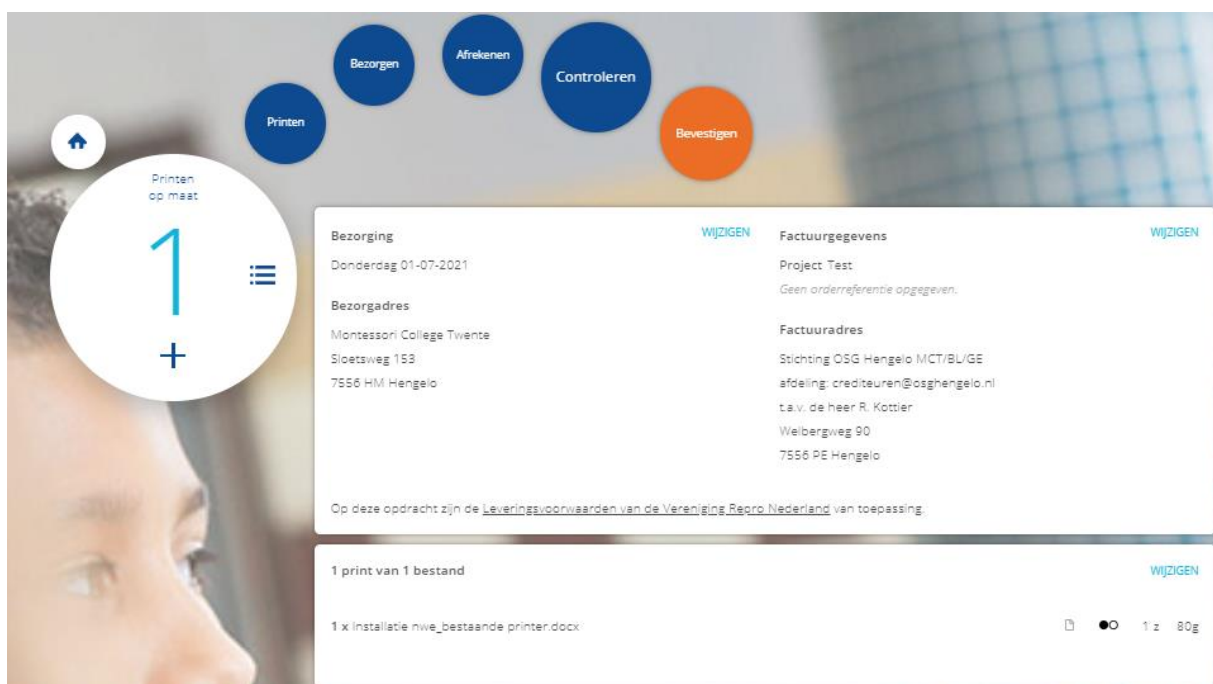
Printen

Bezorgen

Afrekenen

Controleren

Bevestigen

Printen op maat

1

+

Bezorging

WIJZIGEN

Donderdag 01-07-2021

Bezorgadres

Montessori College Twente
Sloetsweg 153
7556 HM Hengelo

Factuurgegevens

WIJZIGEN

Project Test

Geen orderreferentie opgegeven.

Factuuradres

Stichting OSG Hengelo MCT/BL/GE
afdeling: crediteuren@osghengelo.nl
t.a.v. de heer R. Kottier
Welbergweg 90
7556 PE Hengelo

Op deze opdracht zijn de Leveringsvoorwaarden van de Vereniging Repro Nederland van toepassing.

1 print van 1 bestand

WIJZIGEN

1 x Installatie nwe_bestaande printer.docx

1 z 80g